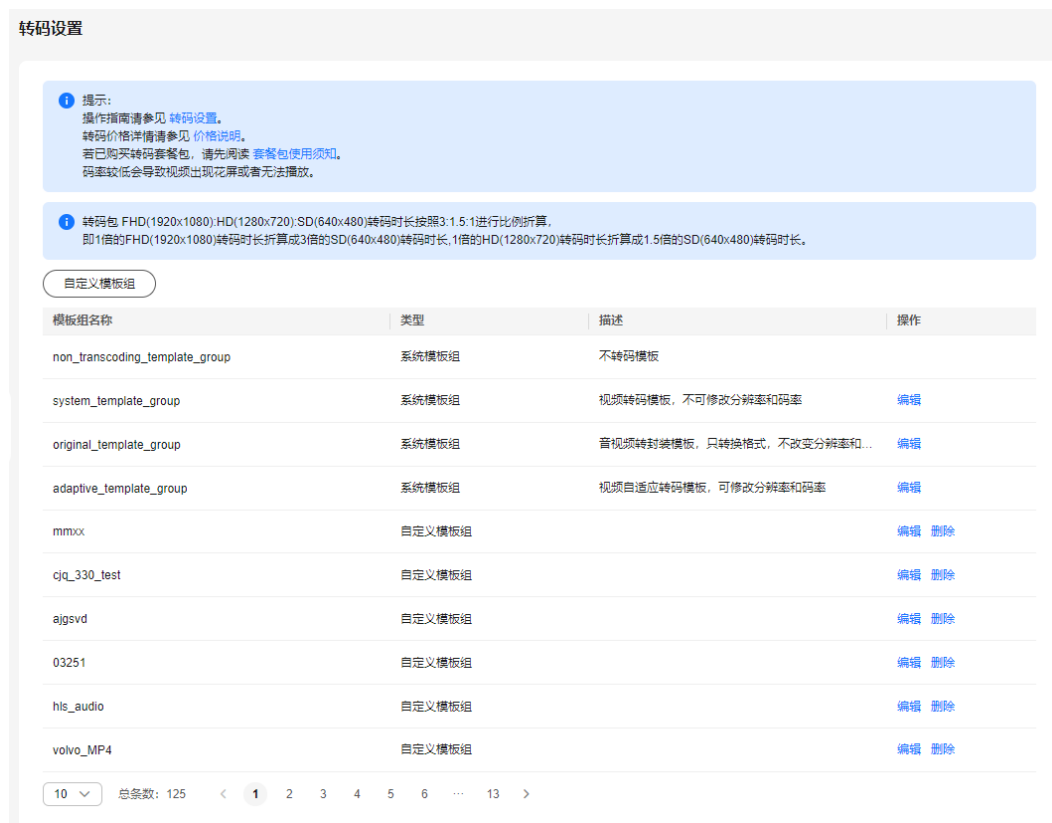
转码设置

提示:
操作指南请参见 转码设置。
转码价格详情请参见 价格说明。
若已购买转码套餐包，请先阅读 套餐包使用须知。
码率较低会导致视频出现花屏或者无法播放。

转码包 FHD(1920x1080):HD(1280x720):SD(640x480)转码时长按照3:1.5:1进行比例折算,
即1倍的FHD(1920x1080)转码时长折算成3倍的SD(640x480)转码时长,1倍的HD(1280x720)转码时长折算成1.5倍的SD(640x480)转码时长。

自定义模板组

| 模板组名称 | 类型 | 描述 | 操作 |
|---|---|---|---|
| non_transcoding_template_group | 系统模板组 | 不转码模板 | |
| system_template_group | 系统模板组 | 视频转码模板，不可修改分辨率和码率 | 编辑 |
| original_template_group | 系统模板组 | 音视频转封装模板，只转换格式，不改变分辨率和... | 编辑 |
| adaptive_template_group | 系统模板组 | 视频自适应转码模板，可修改分辨率和码率 | 编辑 |
| mmxx | 自定义模板组 | | 编辑 删除 |
| cjq_330_test | 自定义模板组 | | 编辑 删除 |
| ajgsvd | 自定义模板组 | | 编辑 删除 |
| 03251 | 自定义模板组 | | 编辑 删除 |
| hls_audio | 自定义模板组 | | 编辑 删除 |
| volvo_MP4 | 自定义模板组 | | 编辑 删除 |

10 总条数: 125 < 1 2 3 4 5 6 ··· 13 >